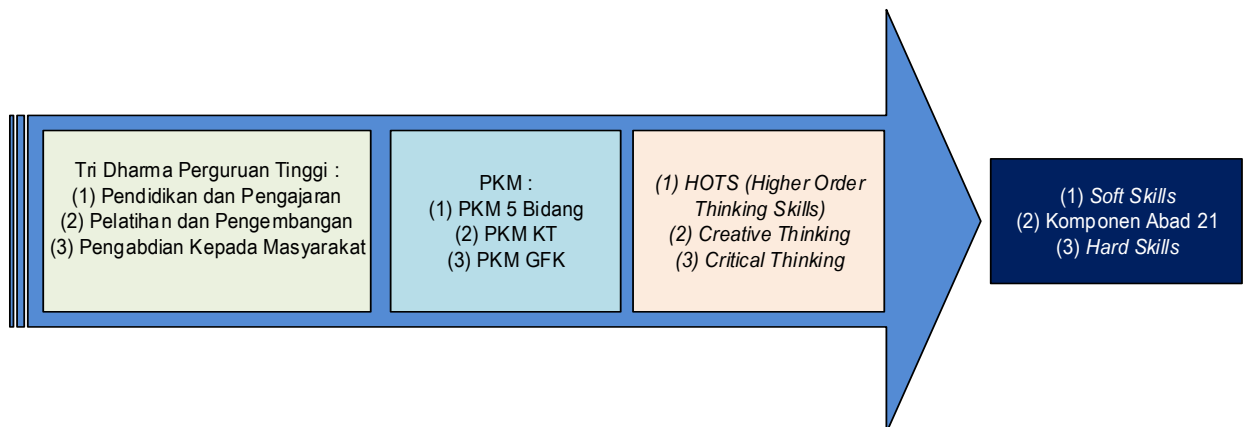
Tri Dharma Perguruan Tinggi :
(1) Pendidikan dan Pengajaran
(2) Pelatihan dan Pengembangan
(3) Pengabdian Kepada Masyarakat

PKM :
(1) PKM 5 Bidang
(2) PKM KT
(3) PKM GFK

(1) HOTS (Higher Order Thinking Skills)
(2) Creative Thinking
(3) Critical Thinking

(1) Soft Skills
(2) Komponen Abad 21
(3) Hard Skills